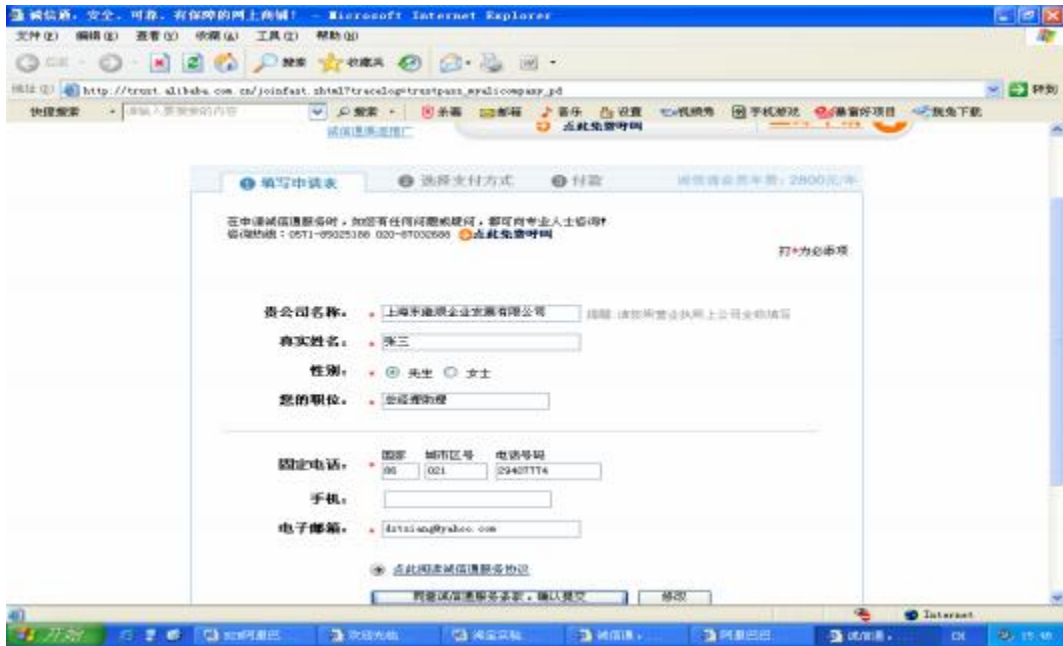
诚信通，安全、可靠、有保障的网上商铺！ - Microsoft Internet Explorer

文件(F) 编辑(E) 查看(V) 收藏(A) 工具(T) 帮助(H)

后退 搜索 收藏夹

地址(D) http://trust.alibaba.com.cn/joinfast.shtml?tracelog=trustpass_myalicompany_pd 转到

快捷搜索 请输入要搜索的内容 搜索 杀毒 邮箱 音乐 设置 视频秀 手机游戏 最赚钱项目 我先下载

诚信通热卖推广 点此免费呼叫

❶ 填写申请表 ❷ 选择支付方式 ❸ 付款 诚信通会员年费：2800元/年

在申请诚信通服务时，如您有任何问题或疑问，都可向专业人士咨询!
咨询热线：0571-85025188 020-87032688 点此免费呼叫

打*为必填项

贵公司名称： * 上海宇迪源企业发展有限公司 提醒：请您填营业执照上公司全称填写

真实姓名： * 张三

性别： * ⊙ 先生 ○ 女士

您的职位： * 总经理助理

固定电话： * 国家 86 城市区号 021 电话号码 29407774

手机：

电子邮箱： * dztxiang@yahoo.com

点此阅读诚信通服务协议

同意诚信通服务条款，确认提交 修改

Internet

开始 如何阿里巴 欢迎光临 淘宝实验 诚信通 阿里巴巴 诚信通 CH 15:45